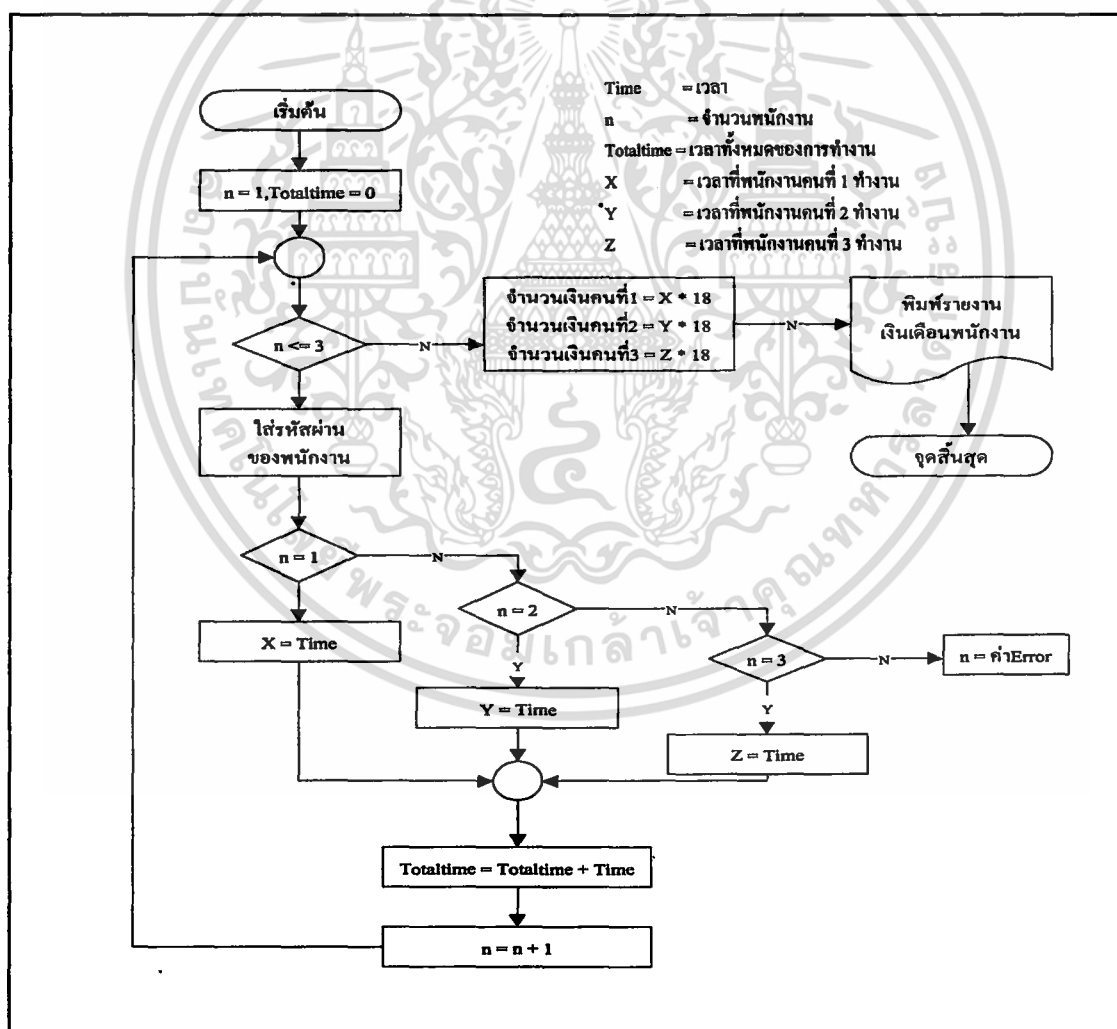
Time = เวลา
n = จำนวนพนักงาน
Totaltime = เวลาทั้งหมดของการทำงาน
X = เวลาที่พนักงานคนที่ 1 ทำงาน
Y = เวลาที่พนักงานคนที่ 2 ทำงาน
Z = เวลาที่พนักงานคนที่ 3 ทำงาน

เริ่มต้น

n = 1,Totaltime = 0

n <= 3

N

จำนวนเงินคนที่1 = X * 18
จำนวนเงินคนที่2 = Y * 18
จำนวนเงินคนที่3 = Z * 18

N

พิมพ์รายงานเงินเดือนพนักงาน

จุดสิ้นสุด

ใส่รหัสผ่านของพนักงาน

n = 1

N

n = 2

N

n = 3

N

n = ค่าError

X = Time

Y

Y = Time

Y

Z = Time

Totaltime = Totaltime + Time

n = n + 1